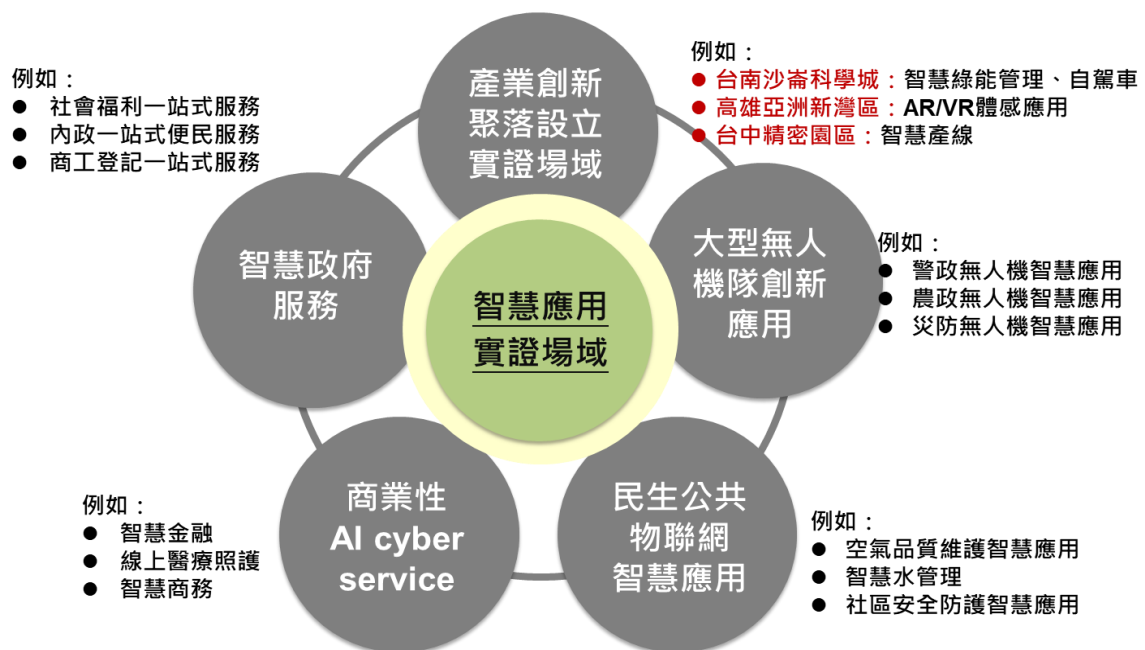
例如：
● 社會福利一站式服務
● 內政一站式便民服務
● 商工登記一站式服務

產業創新聚落設立實證場域

例如：
● 台南沙崙科學城：智慧綠能管理、自駕車
● 高雄亞洲新灣區：AR/VR體感應用
● 台中精密園區：智慧產線

智慧政府服務

智慧應用實證場域

大型無人機隊創新應用

例如：
● 警政無人機智慧應用
● 農政無人機智慧應用
● 災防無人機智慧應用

例如：
● 智慧金融
● 線上醫療照護
● 智慧商務

商業性 AI cyber service

民生公共物聯網智慧應用

例如：
● 空氣品質維護智慧應用
● 智慧水管理
● 社區安全防護智慧應用